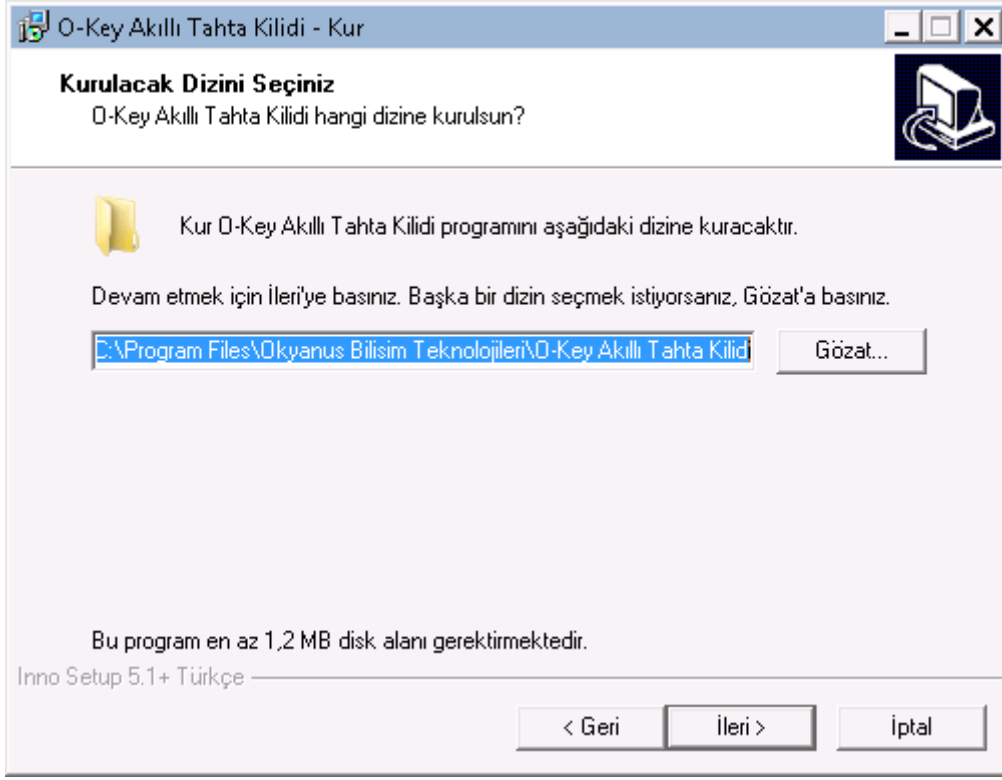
O-Key Akıllı Tahta Kilidi - Kur

Kurulacak Dizini Seçiniz
O-Key Akıllı Tahta Kilidi hangi dizine kurulsun?

Kur O-Key Akıllı Tahta Kilidi programını aşağıdaki dizine kuracaktır.

Devam etmek için İleri'ye basınız. Başka bir dizin seçmek istiyorsanız, Gözat'a basınız.

C:\Program Files\Okyanus Bilisim Teknolojileri\O-Key Akıllı Tahta Kilid

Gözat...

Bu program en az 1,2 MB disk alanı gerektirmektedir.

Inno Setup 5.1+ Türkçe

< Geri

İleri >

İptal